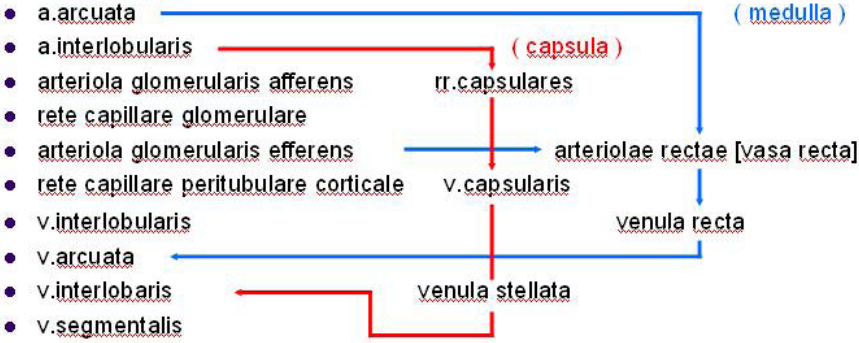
- a.arcuata
- a.interlobularis
- arteriola glomerularis afferens
- rete capillare glomerulare
- arteriola glomerularis efferens
- rete capillare peritubulare corticale
- v.interlobularis
- v.arcuata
- v.interlobaris
- v.segmentalis

( medulla )

( capsula )

rr.capsulares

arteriolae rectae [vasa recta]

v.capsularis

venula recta

venula stellata